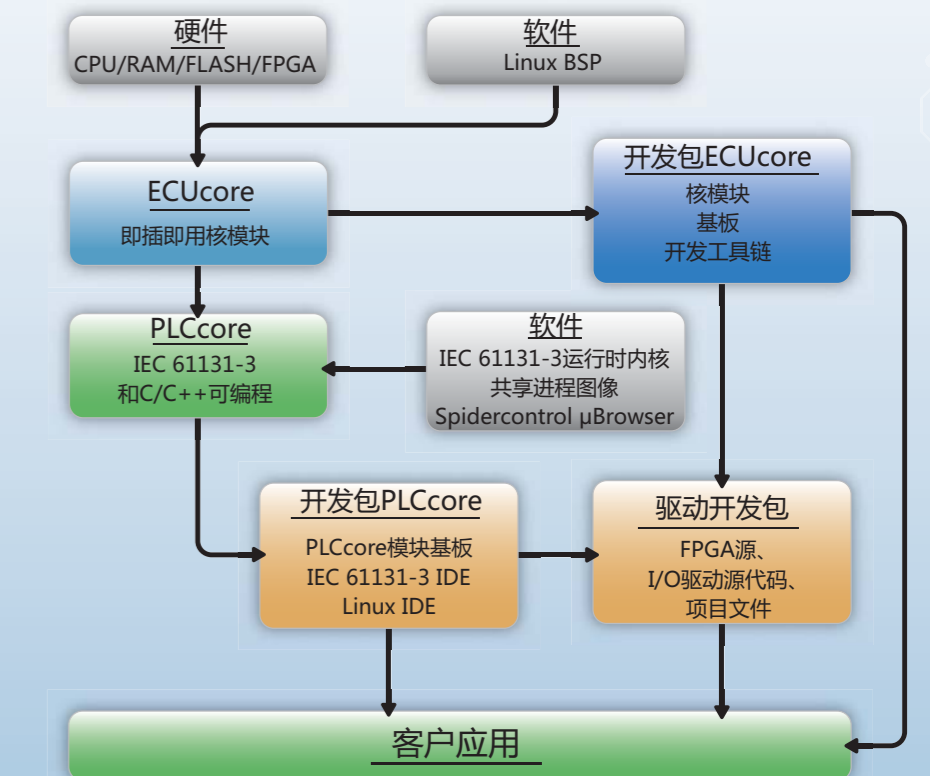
硬件
CPU/RAM/FLASH/FPGA

软件
Linux BSP

ECUcore
即插即用核模块

开发包ECUcore
核模块
基板
开发工具链

PLCcore
IEC 61131-3
和C/C++可编程

软件
IEC 61131-3运行时内核
共享进程图像
Spidercontrol µBrowser

开发包PLCcore
PLCcore模块基板
IEC 61131-3 IDE
Linux IDE

驱动开发包
FPGA源、
I/O驱动源代码、
项目文件

客户应用